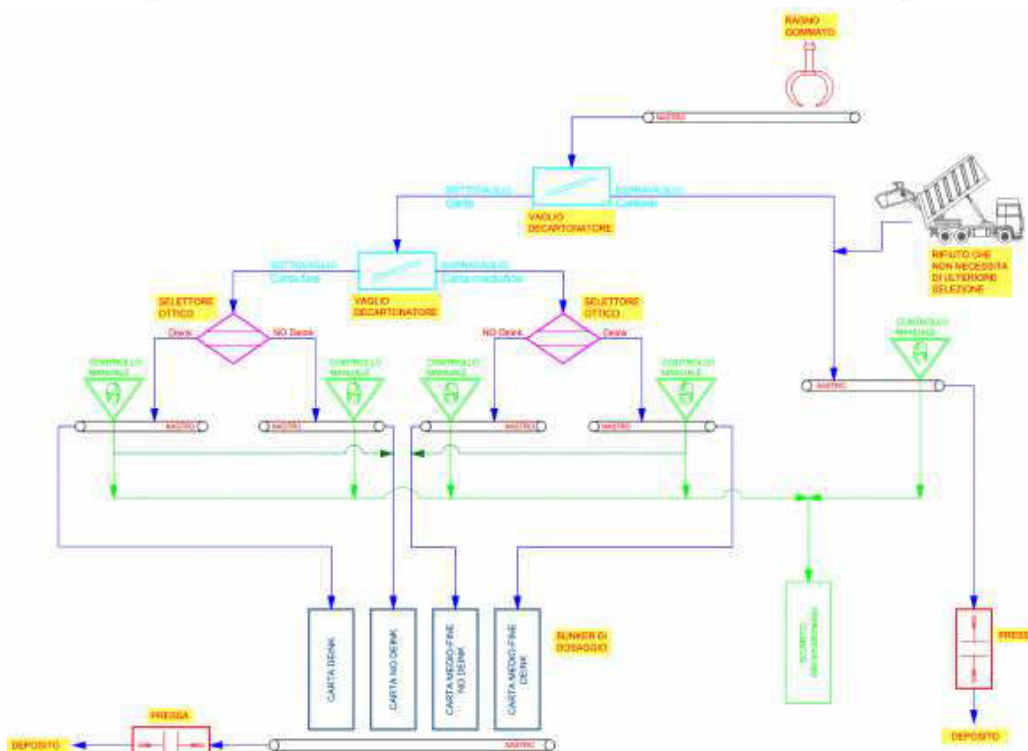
RAGNO GOMMATO

NASTRO

SOTTOVAGLIO Carta

VAGLIO DECARTONATORE

SOPRAVAGLIO Cartone

RIFIUTO CHE NON NECESSITA DI ULTERIORE SELEZIONE

SOTTOVAGLIO Carta fine

VAGLIO DECARTONATORE

SOPRAVAGLIO Carta medio/fine

SELETTORE OTTICO

Deink

NO Deink

SELETTORE OTTICO

NO Deink

Deink

CONTROLLO MANUALE

CONTROLLO MANUALE

CONTROLLO MANUALE

CONTROLLO MANUALE

CONTROLLO MANUALE

NASTRO

NASTRO

NASTRO

NASTRO

NASTRO

NASTRO

CARTA DEINK

CARTA NO DEINK

CARTA MEDIO-FINE NO DEINK

CARTA MEDIO-FINE DEINK

BUNKER DI DOSAGGIO

SCARTO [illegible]

PRESS

DEPOSITO

PRESSA

DEPOSITO

NASTRO